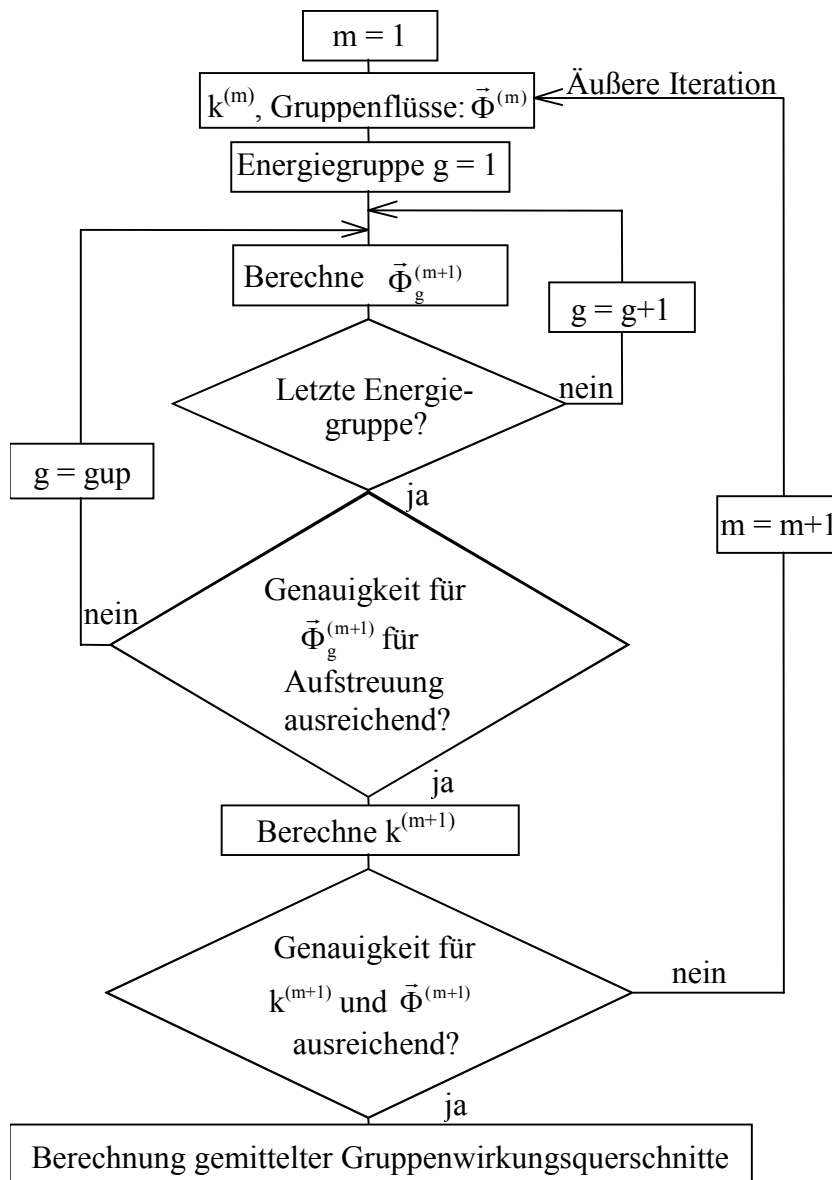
m = 1

$k^{(m)}$, Gruppenflüsse: $\vec{\Phi}^{(m)}$

Äußere Iteration

Energiegruppe g = 1

Berechne $\vec{\Phi}_g^{(m+1)}$

g = g+1

Letzte Energiegruppe?

nein

g = gup

ja

m = m+1

Genauigkeit für $\vec{\Phi}_g^{(m+1)}$ für Aufstreuung ausreichend?

nein

ja

Berechne $k^{(m+1)}$

Genauigkeit für $k^{(m+1)}$ und $\vec{\Phi}^{(m+1)}$ ausreichend?

nein

ja

Berechnung gemittelter Gruppenwirkungsquerschnitte